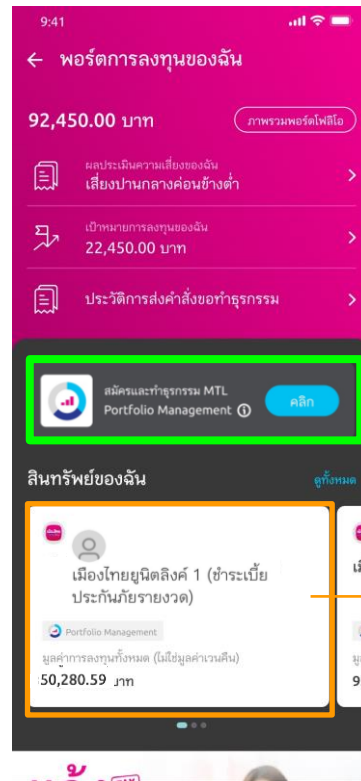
9:41

← พอร์ตการลงทุนของฉัน

92,450.00 บาท

ภาพรวมพอร์ตโฟลิโอ

ผลประเมินความเสี่ยงของฉัน
เสี่ยงปานกลางค่อนข้างต่ำ

เป้าหมายการลงทุนของฉัน
22,450.00 บาท

ประวัติการส่งคำสั่งขอทำธุรกรรม

สมัครและทำธุรกรรม MTL
Portfolio Management ⓘ

คลิก

สินทรัพย์ของฉัน

ดูทั้งหมด

เมืองไทยยูนิตลิงค์ 1 (ชำระเบี้ยประกันภัยรายงวด)

Portfolio Management

มูลค่าการลงทุนทั้งหมด (ไม่ใช่มูลค่าเวนคืน)

50,280.59 บาท

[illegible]

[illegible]

9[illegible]